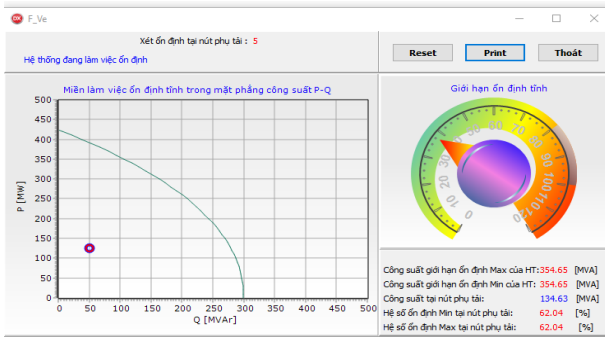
F_Ve

Xét ổn định tại nút phụ tải : 5

Hệ thống đang làm việc ổn định

Reset

Print

Thoát

Miền làm việc ổn định tĩnh trong mặt phẳng công suất P-Q

P [MW]

500
450
400
350
300
250
200
150
100
50
0

0 50 100 150 200 250 300 350 400 450 500

Q [MVAr]

Giới hạn ổn định tĩnh

0 10 20 30 40 50 60 70 80 90 100 110 120

Công suất giới hạn ổn định Max của HT: 354.65 [MVA]

Công suất giới hạn ổn định Min của HT: 354.65 [MVA]

Công suất tại nút phụ tải: 134.63 [MVA]

Hệ số ổn định Min tại nút phụ tải: 62.04 [%]

Hệ số ổn định Max tại nút phụ tải: 62.04 [%]